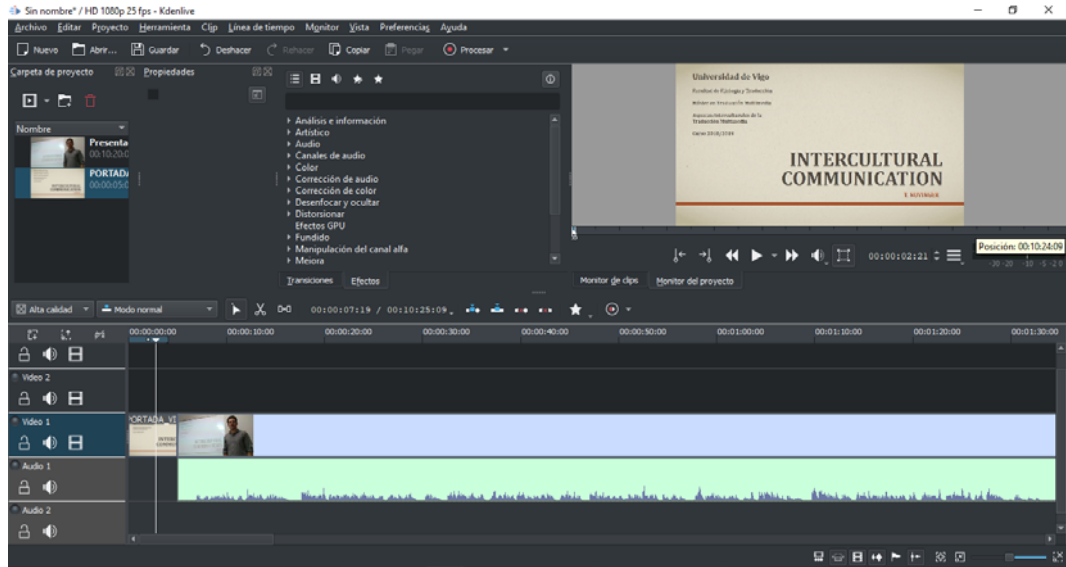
Sin nombre* / HD 1080p 25 fps - Kdenlive

Archivo Editar Proyecto Herramienta Clip Línea de tiempo Monitor Vista Preferencias Ayuda

Nuevo Abrir... Guardar Deshacer Rehacer Copiar Pegar Procesar

Carpeta de proyecto Propiedades

Nombre

Presenta
00:10:20:0

PORTADA
00:00:05:0

Análisis e información
Artístico
Audio
Canales de audio
Color
Corrección de audio
Corrección de color
Desenfocar y ocultar
Distorsionar
Efectos GPU
Fundido
Manipulación del canal alfa
Mejora

Transiciones Efectos

Universidad de Vigo

INTERCULTURAL COMMUNICATION

00:00:02:21

Posición: 00:10:24:09

Monitor de clips Monitor del proyecto

Alta calidad Modo normal 00:00:07:19 / 00:10:25:09

00:00:00:00 00:00:10:00 00:00:20:00 00:00:30:00 00:00:40:00 00:00:50:00 00:01:00:00 00:01:10:00 00:01:20:00 00:01:30:00

Video 2

Video 1

PORTADA_VI

Audio 1

Audio 2